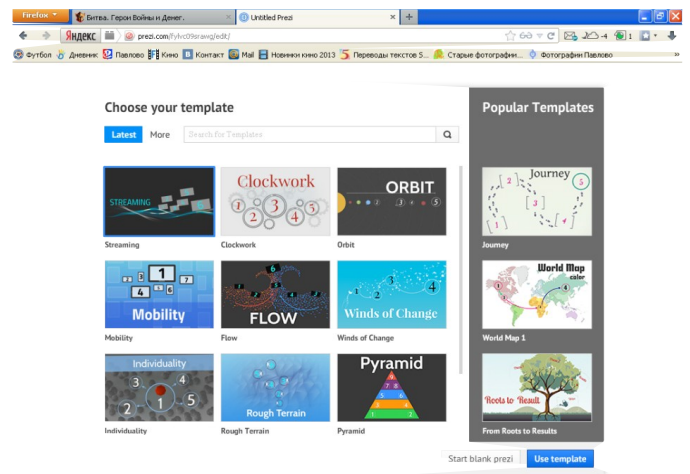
Firefox
Битва. Герои Войны и Денег.
Untitled Prezi
+
Яндекс
prezi.com/fylvc09srawg/edit/
Футбол
Дневник
Павлово
Кино
Контакт
Mail
Новинки кино 2013
Переводы текстов 5...
Старые фотографии...
Фотографии Павлово

Choose your template

Latest
More
Search for Templates

STREAMING
Streaming

Clockwork
1 2 3 4 5
Clockwork

ORBIT
1 2 3 4 5
Orbit

1 2 3 4 5 6
Mobility
Mobility

6
FLOW
Flow

1 2 3 4
Winds of Change
Winds of Change

Individuality
1 2 3 4 5
Individuality

Rough Terrain
Rough Terrain

Pyramid
1 2 3 4 5
Pyramid

Popular Templates

Journey
1 2 3 4 5
Journey

World Map
color
World Map 1

Roots to Result
From Roots to Results

Start blank prezi
Use template